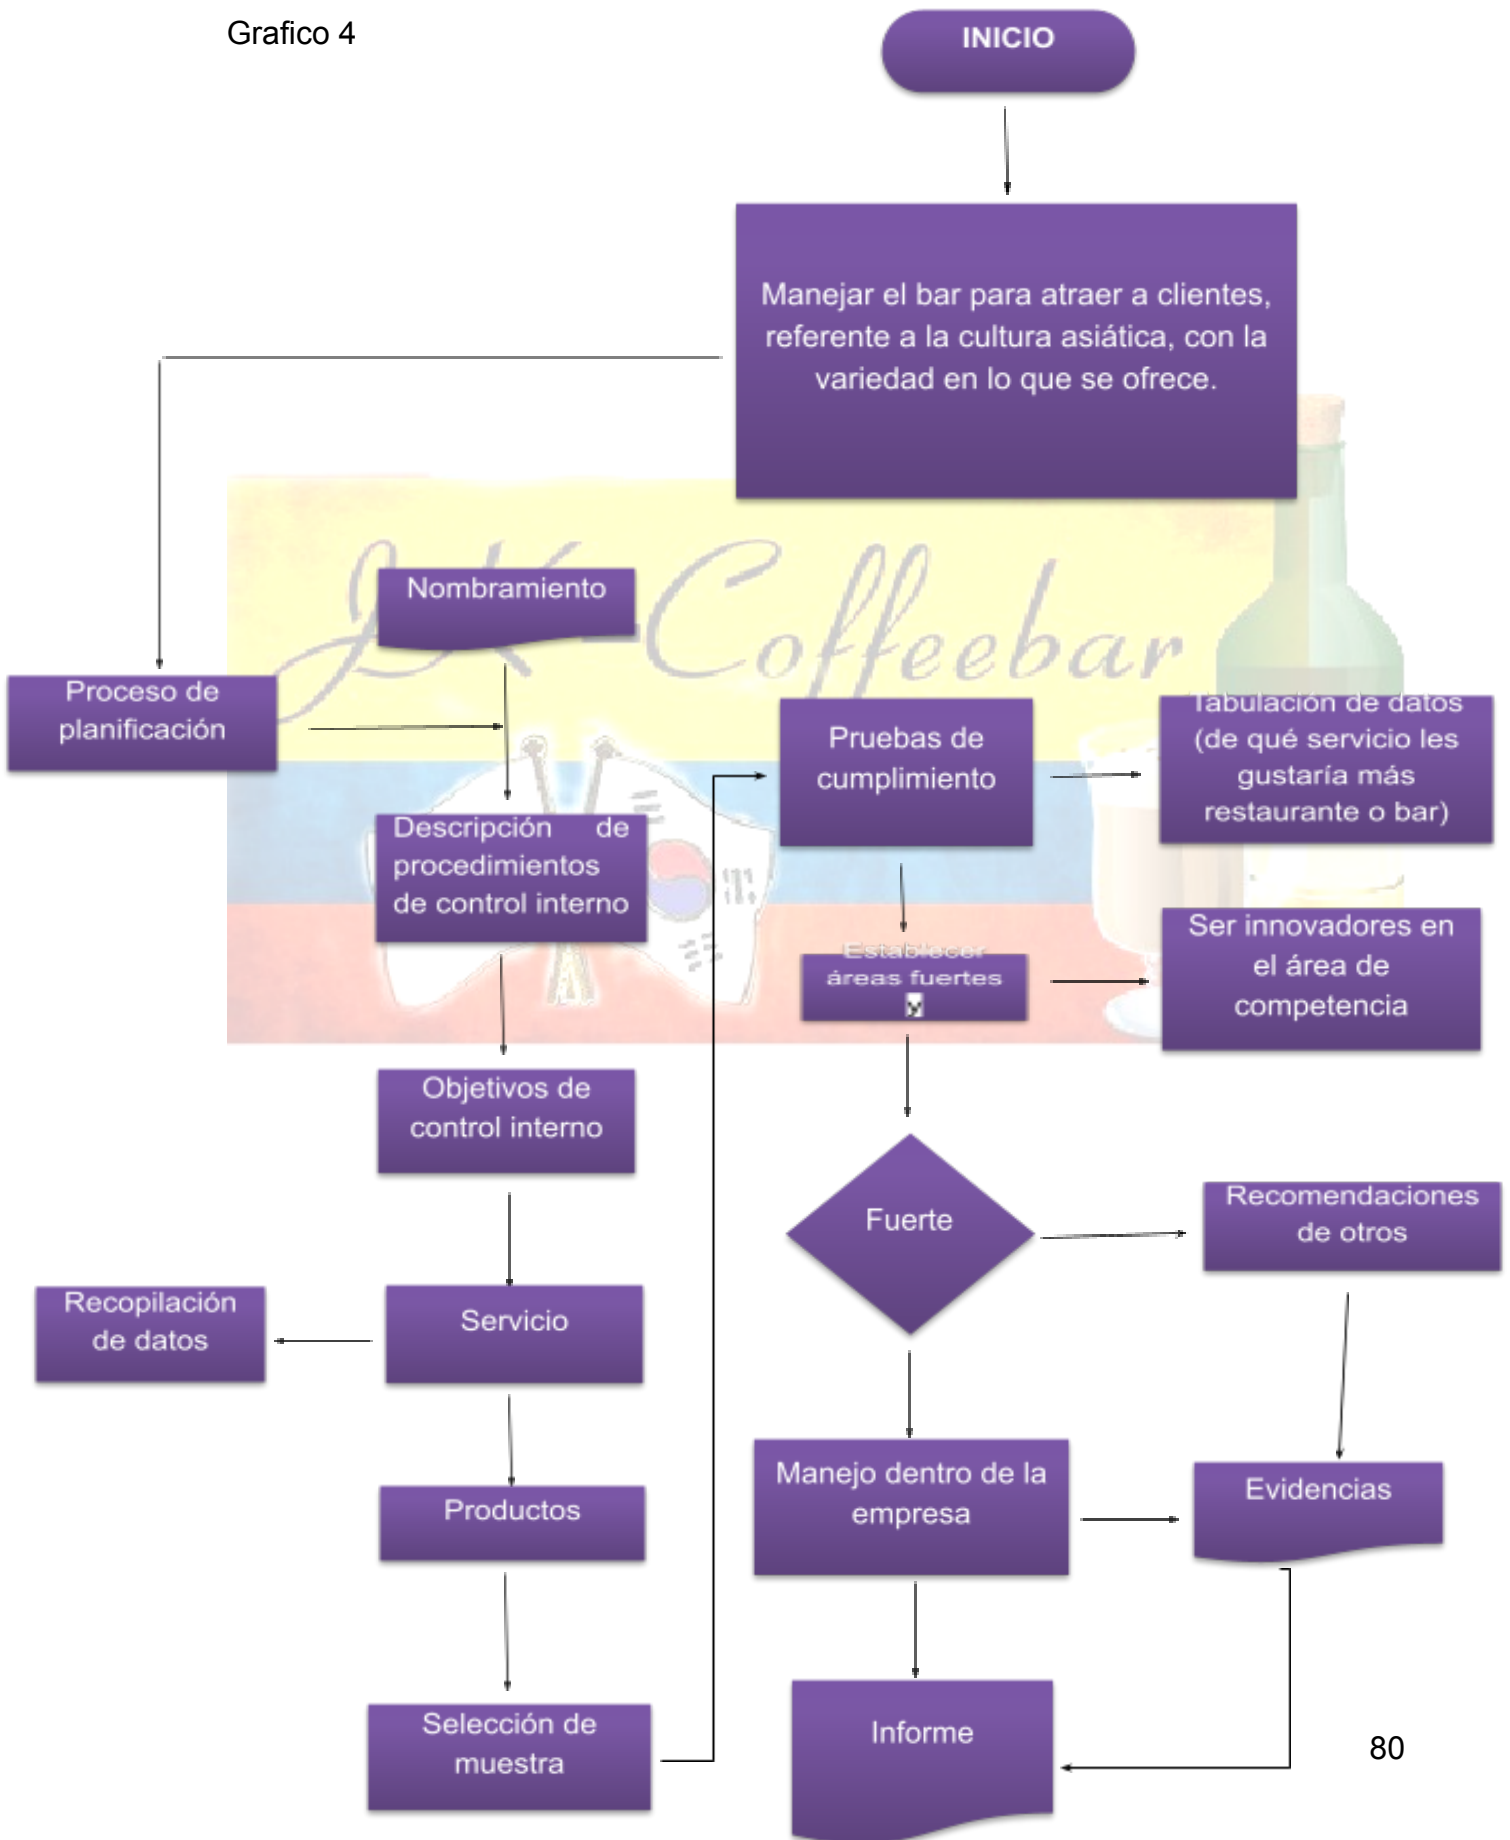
Grafico 4

INICIO

Manejar el bar para atraer a clientes, referente a la cultura asiática, con la variedad en lo que se ofrece.

JK Coffeebar

Nombramiento

Proceso de planificación

Descripción de procedimientos de control interno

Objetivos de control interno

Servicio

Recopilación de datos

Productos

Selección de muestra

Pruebas de cumplimiento

Tabulación de datos (de qué servicio les gustaría más restaurante o bar)

Establecer áreas fuertes

Ser innovadores en el área de competencia

Fuerte

Recomendaciones de otros

Manejo dentro de la empresa

Evidencias

Informe

80